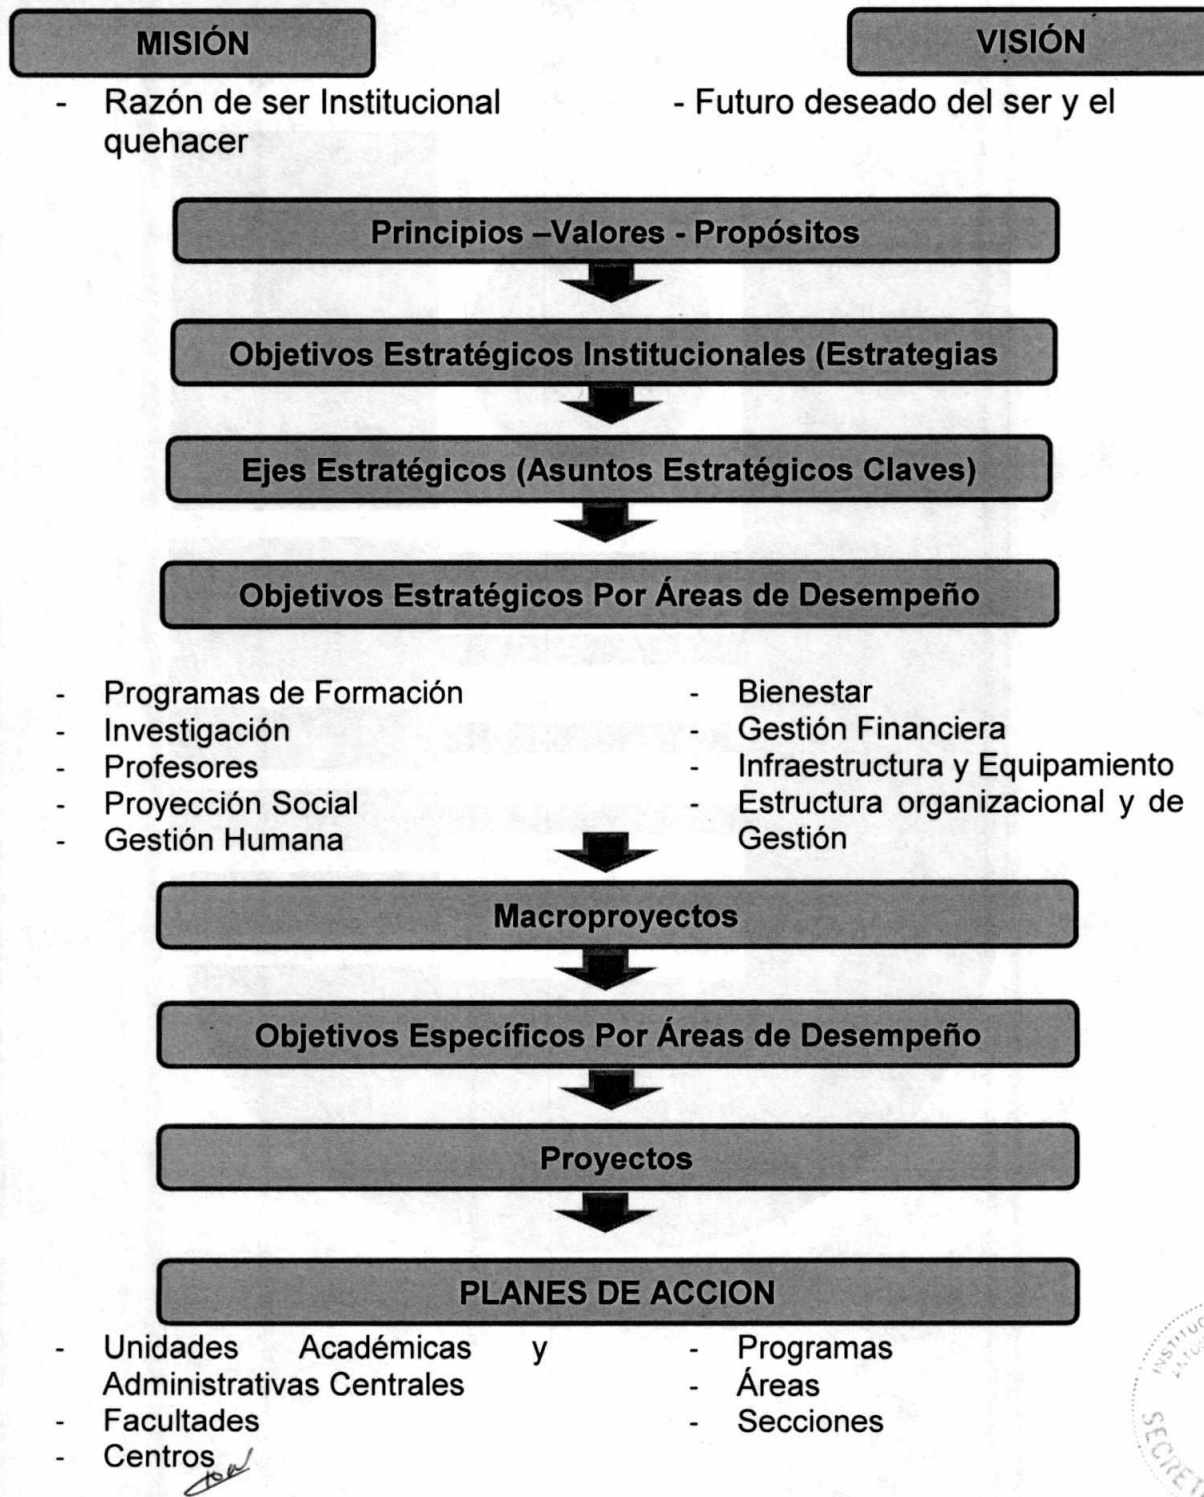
MISIÓN

VISIÓN

- Razón de ser Institucional quehacer

- Futuro deseado del ser y el

Principios –Valores - Propósitos

Objetivos Estratégicos Institucionales (Estrategias

Ejes Estratégicos (Asuntos Estratégicos Claves)

Objetivos Estratégicos Por Áreas de Desempeño

- Programas de Formación
- Investigación
- Profesores
- Proyección Social
- Gestión Humana

- Bienestar
- Gestión Financiera
- Infraestructura y Equipamiento
- Estructura organizacional y de Gestión

Macroproyectos

Objetivos Específicos Por Áreas de Desempeño

Proyectos

PLANES DE ACCION

- Unidades Académicas y Administrativas Centrales
- Facultades
- Centros

- Programas
- Áreas
- Secciones

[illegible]
SECRE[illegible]